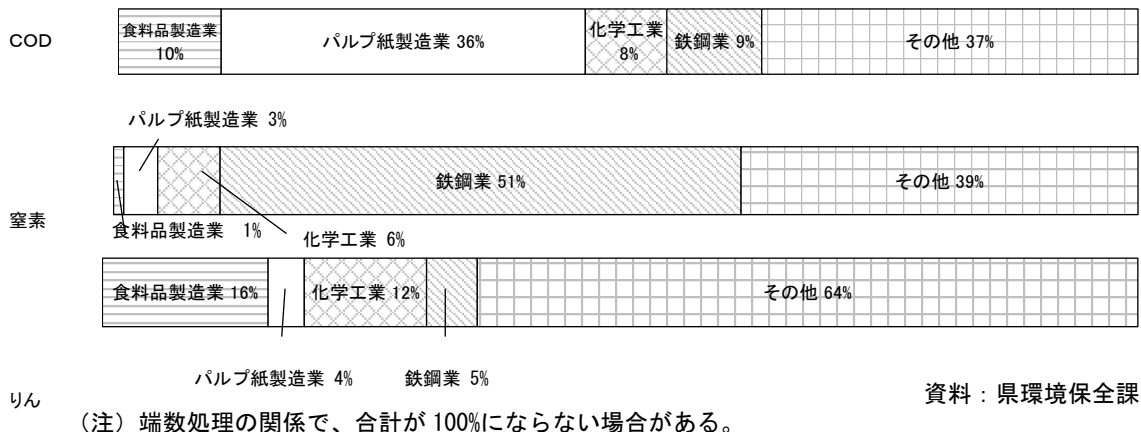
COD

食料品製造業 10%

パルプ紙製造業 36%

化学工業 8%

鉄鋼業 9%

その他 37%

パルプ紙製造業 3%

鉄鋼業 51%

その他 39%

窒素

食料品製造業 1%

化学工業 6%

食料品製造業 16%

化学工業 12%

その他 64%

パルプ紙製造業 4%

鉄鋼業 5%

りん

資料：県環境保全課

（注）端数処理の関係で、合計が 100%にならない場合がある。